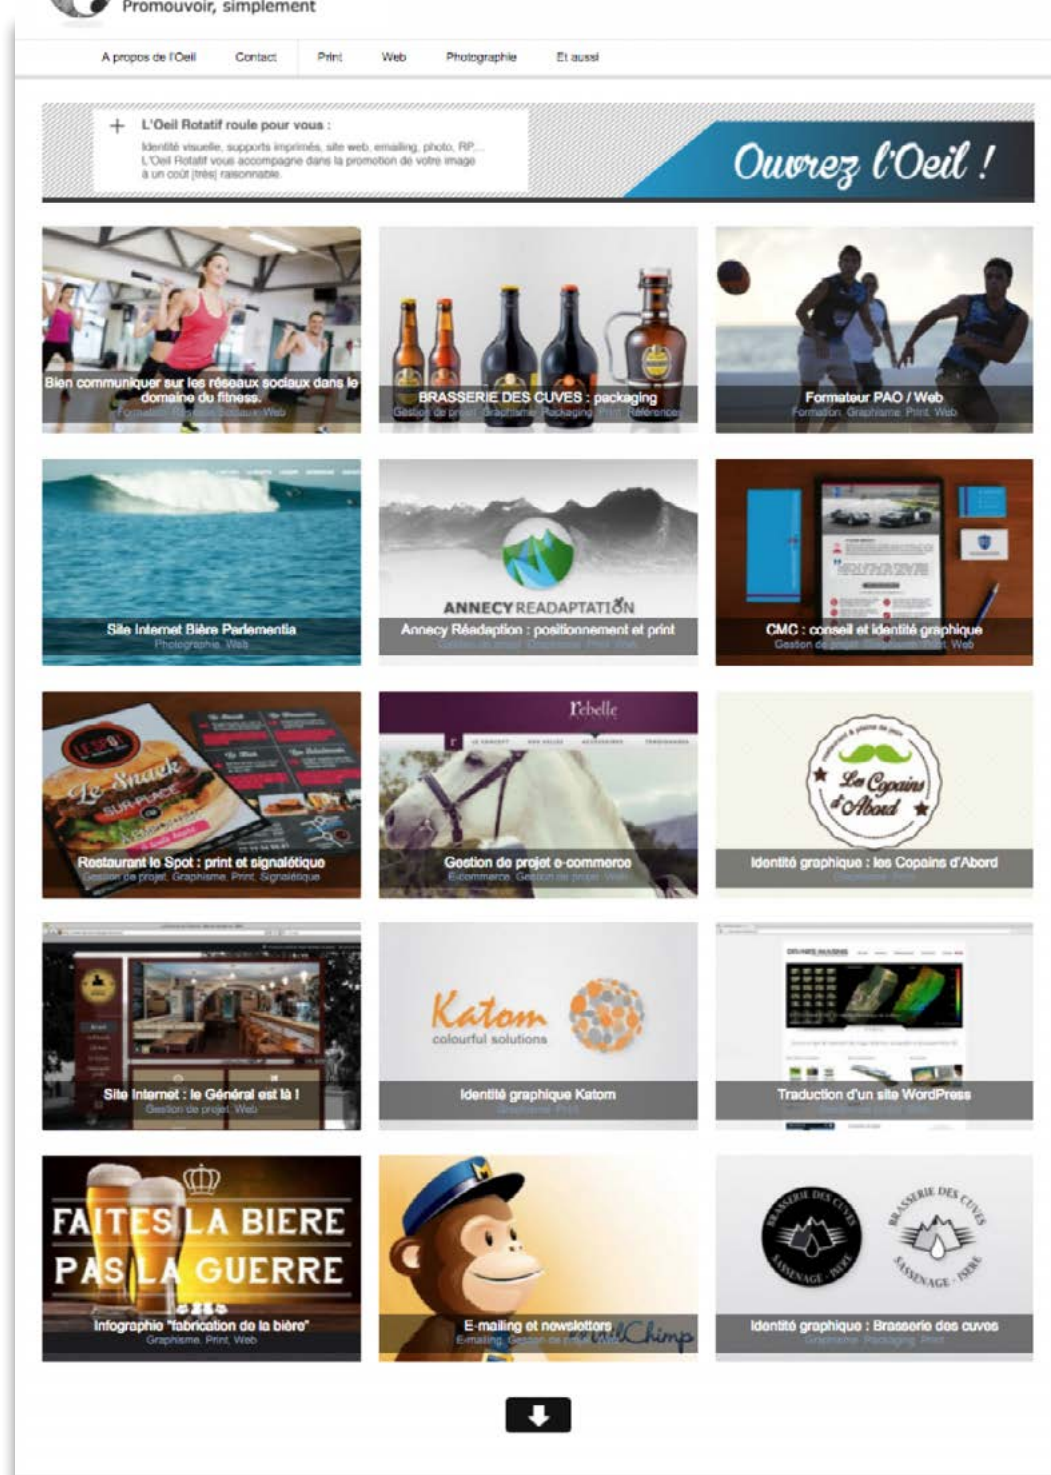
Promouvoir, simplement

A propos de l'Oeil
Contact
Print
Web
Photographie
Et aussi

+ L'Oeil Rotatif roule pour vous :
Identité visuelle, supports imprimés, site web, emailing, photo, RP...
L'Oeil Rotatif vous accompagne dans la promotion de votre image à un coût (très) raisonnable.

Ouvrez l'Oeil !

Bien communiquer sur les réseaux sociaux dans le domaine du fitness.
Formation Réseaux Sociaux Web

BRASSERIE DES CUVES : packaging
Gestion de projet Graphisme Packaging Print Référence

Formateur PAO / Web
Formation Graphisme Print Web

Site Internet Bière Parlementia
Photographie Web

ANNECY READAPTATION
Annecy Réadaption : positionnement et print
Gestion de projet Graphisme Print Web

CMC : conseil et identité graphique
Gestion de projet Graphisme Print Web

Le Snack
Restaurant le Spot : print et signalétique
Gestion de projet Graphisme Print Signalétique

Rebelle
Gestion de projet e-commerce
E-commerce Gestion de projet Web

Les Copains d'Abord
Identité graphique : les Copains d'Abord
Graphisme Print

Site Internet : le Général est là !
Gestion de projet Web

Katom
colourful solutions
Identité graphique Katom
Graphisme Print

Traduction d'un site WordPress

FAITES LA BIERE PAS LA GUERRE
Infographie "fabrication de la bière"
Graphisme Print Web

E-mailing et newsletters
E-mailing Gestion de projet
MailChimp

BRASSERIE DES CUVES SASSENAGE · ISÈRE
Identité graphique : Brasserie des cuves
Graphisme Packaging Print